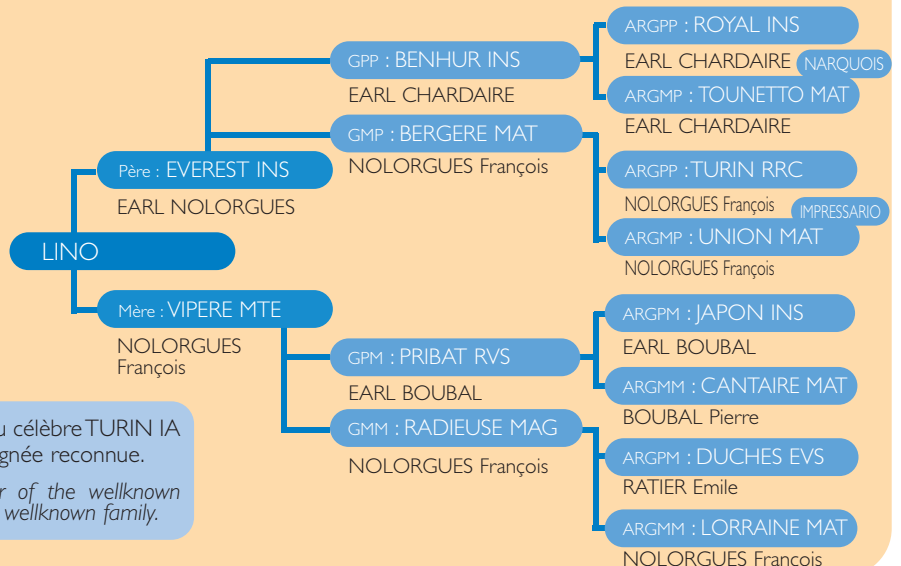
ARGPP : ROYAL INS
EARL CHARDAIRE NARQUOIS
ARGMP : TOUNETTO MAT
EARL CHARDAIRE

GPP : BENHUR INS
EARL CHARDAIRE

GMP : BERGERE MAT
NOLORGUES François

ARGPP : TURIN RRC
NOLORGUES François IMPRESSARIO
ARGMP : UNION MAT
NOLORGUES François

Père : EVEREST INS
EARL NOLORGUES

LINO

Mère : VIPERE MTE
NOLORGUES François

ARGPM : JAPON INS
EARL BOUBAL
ARGMM : CANTAIRE MAT
BOUBAL Pierre

GPM : PRIBAT RVS
EARL BOUBAL

GMM : RADIEUSE MAG
NOLORGUES François

ARGPM : DUCHES EVS
RATIER Emile
ARGMM : LORRAINE MAT
NOLORGUES François

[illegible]u célèbre TURIN IA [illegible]gnée reconnue.
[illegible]r of the wellknown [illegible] wellknown family.